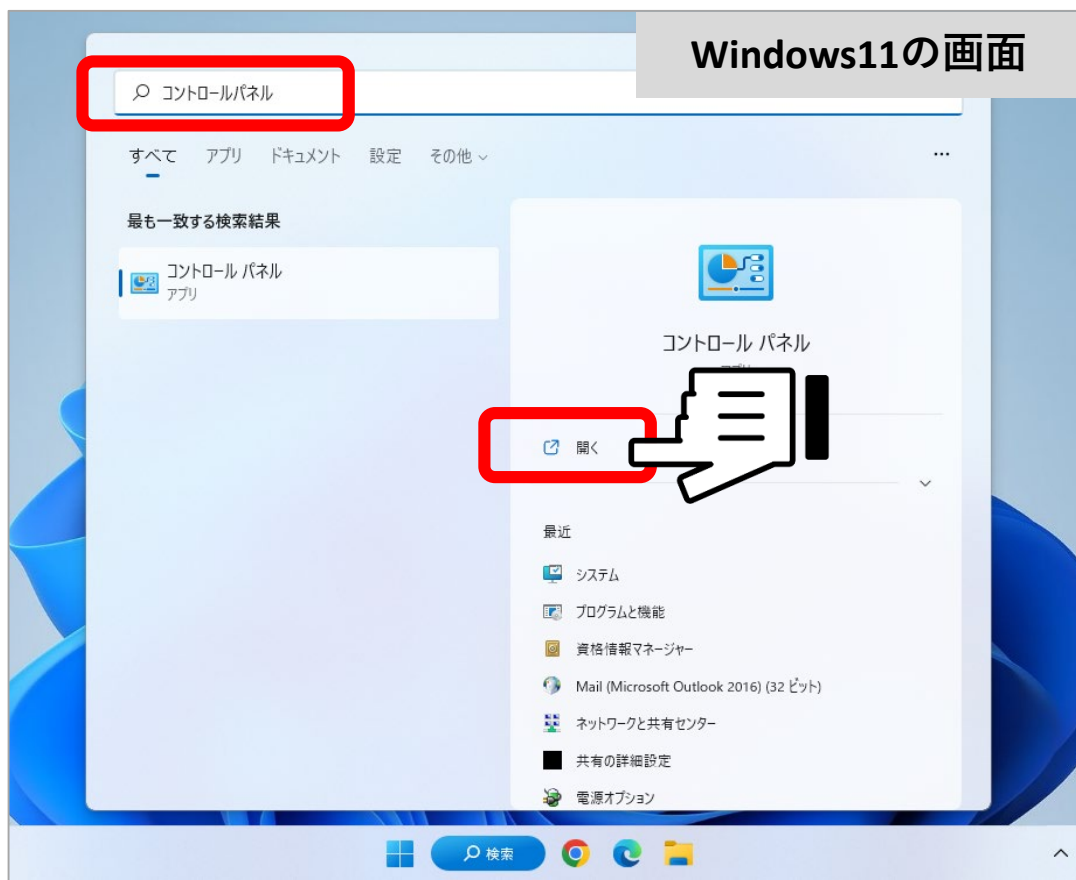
Windows11の画面

コントロールパネル

すべて アプリ ドキュメント 設定 その他

...

最も一致する検索結果

コントロール パネル
アプリ

コントロール パネル
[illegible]

開く

最近

システム

プログラムと機能

資格情報マネージャー

Mail (Microsoft Outlook 2016) (32 ビット)

ネットワークと共有センター

共有の詳細設定

電源オプション

検索